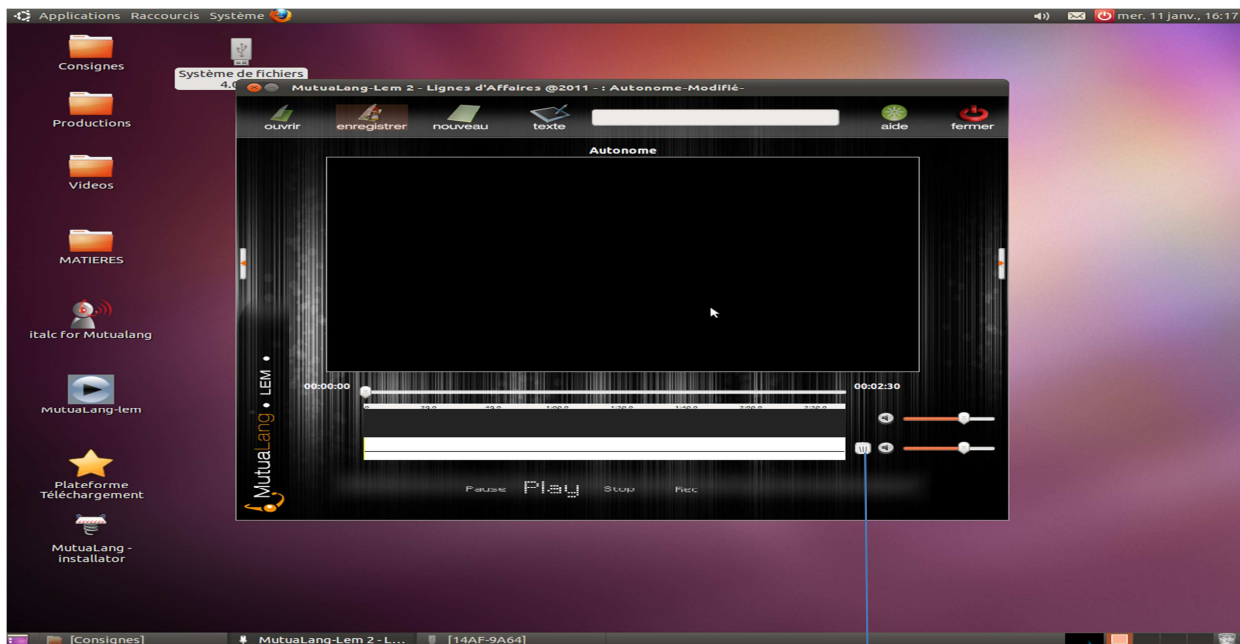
Applications Raccourcis Système

mer. 11 janv., 16:17

Consignes

Système de fichiers
4.0

Productions

Videos

MATIERES

italc for Mutualang

MutuaLang-lem

Plateforme Téléchargement

MutuaLang - installator

MutuaLang-Lem 2 - Lignes d'Affaires @2011 - : Autonome-Modifié-

ouvrir

enregistrer

nouveau

texte

aide

fermer

Autonome

00:00:00

00:02:30

MutuaLang • LEM •

Pause

Play

Stop

Rec

[Consignes]

MutuaLang-Lem 2 - L...

[14AF-9A64]